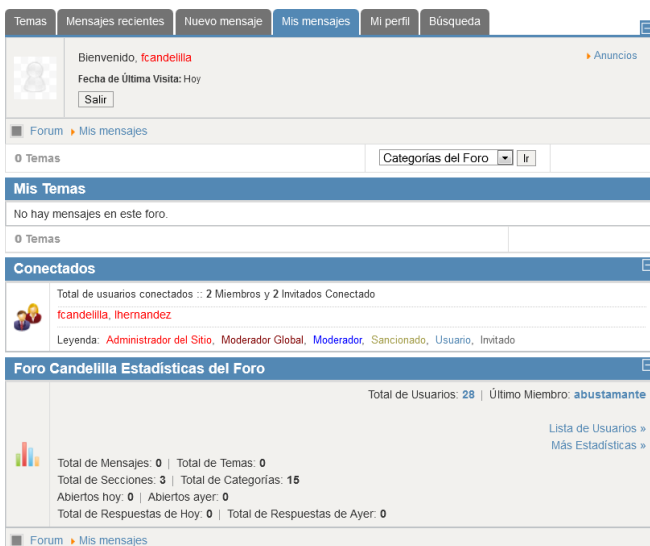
Temas | Mensajes recientes | Nuevo mensaje | Mis mensajes | Mi perfil | Búsqueda

Bienvenido, fcandelilla

Fecha de Última Visita: Hoy

Salir

Anuncios

Forum › Mis mensajes

0 Temas

Categorías del Foro | Ir

Mis Temas

No hay mensajes en este foro.

0 Temas

Conectados

Total de usuarios conectados :: 2 Miembros y 2 Invitados Conectado

fcandelilla, lhernandez

Leyenda: Administrador del Sitio, Moderador Global, Moderador, Sancionado, Usuario, Invitado

Foro Candelilla Estadísticas del Foro

Total de Usuarios: 28 | Último Miembro: abustamante

Lista de Usuarios »

Más Estadísticas »

Total de Mensajes: 0 | Total de Temas: 0

Total de Secciones: 3 | Total de Categorías: 15

Abiertos hoy: 0 | Abiertos ayer: 0

Total de Respuestas de Hoy: 0 | Total de Respuestas de Ayer: 0

Forum › Mis mensajes